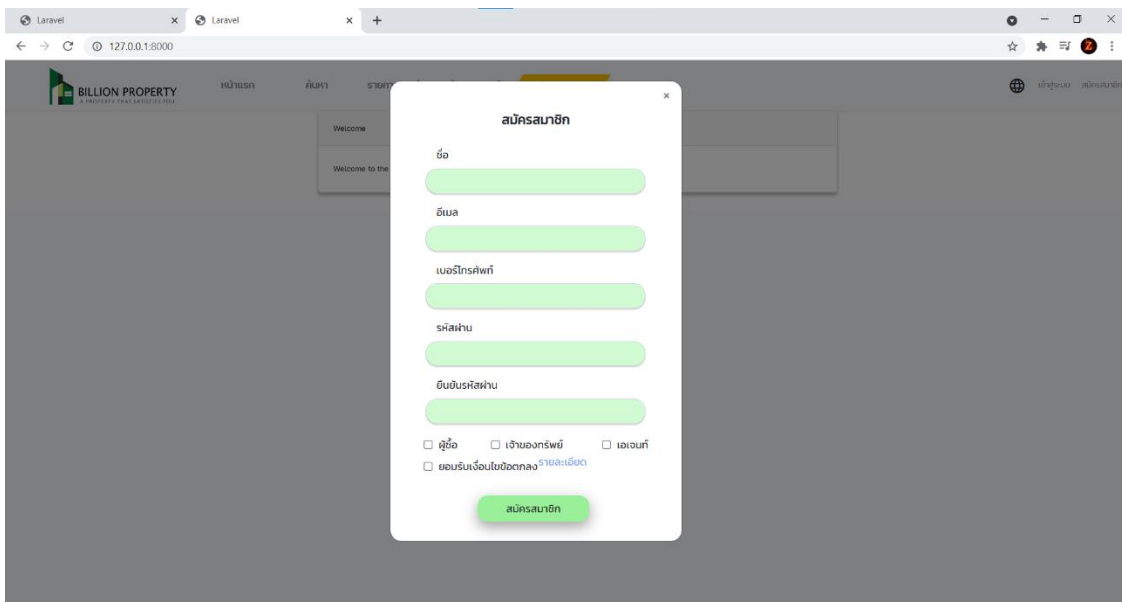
Laravel × Laravel × +

127.0.0.1:8000

BILLION PROPERTY
A PROPERTY THAT SATISFIES YOU

หน้าแรก ค้นหา รายก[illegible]

Welcome

Welcome to the

เข้าสู่ระบบ สมัครสมาชิก

×

สมัครสมาชิก

ชื่อ

อีเมล

เบอร์โทรศัพท์

รหัสผ่าน

ยืนยันรหัสผ่าน

ผู้ซื้อ เจ้าของทรัพย์ เอเจนท์

ยอมรับเงื่อนไขข้อตกลง รายละเอียด

สมัครสมาชิก